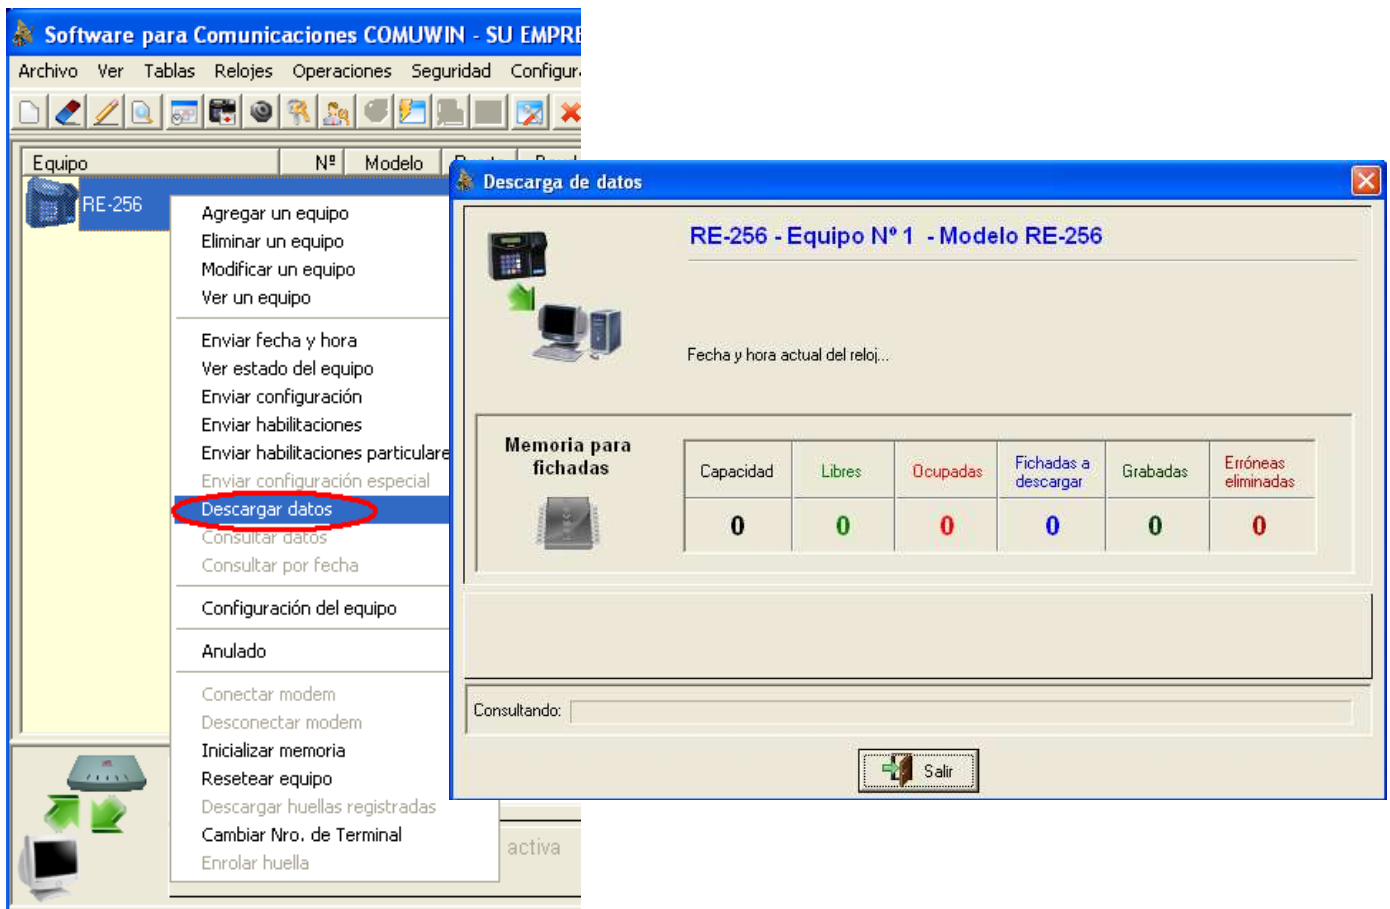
Software para Comunicaciones COMUWIN - SU EMPRE

Archivo Ver Tablas Relojes Operaciones Seguridad Configur

Equipo Nº Modelo

RE-256

Agregar un equipo
Eliminar un equipo
Modificar un equipo
Ver un equipo

Enviar fecha y hora
Ver estado del equipo
Enviar configuración
Enviar habilitaciones
Enviar habilitaciones particulare
Enviar configuración especial
Descargar datos
Consultar datos
Consultar por fecha

Configuración del equipo

Anulado

Conectar modem
Desconectar modem
Inicializar memoria
Resetear equipo
Descargar huellas registradas
Cambiar Nro. de Terminal
Enrolar huella

activa

Descarga de datos

RE-256 - Equipo Nº 1 - Modelo RE-256

Fecha y hora actual del reloj...

Memoria para fichadas

| Capacidad | Libres | Ocupadas | Fichadas a descargar | Grabadas | Erróneas eliminadas |
|---|---|---|---|---|---|
| 0 | 0 | 0 | 0 | 0 | 0 |

Consultando:

Salir